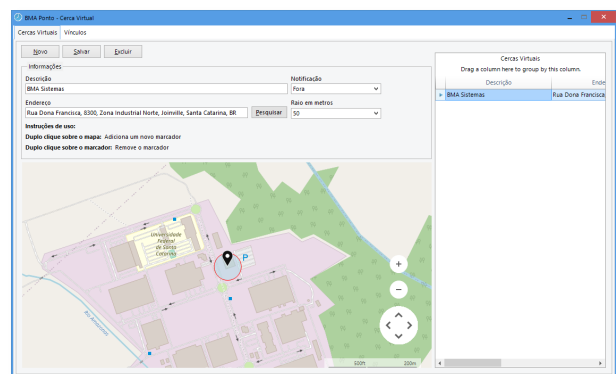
BMA Ponto - Cerca Virtual

Cercas Virtuais | Vínculos

Novo | Salvar | Excluir

Informações

Descrição
BMA Sistemas

Notificação
Fora

Endereço
Rua Dona Francisca, 8300, Zona Industrial Norte, Joinville, Santa Catarina, BR

Pesquisar

Raio em metros
50

Instruções de uso:
Duplo clique sobre o mapa: Adiciona um novo marcador
Duplo clique sobre o marcador: Remove o marcador

Universidade Federal de Santa Catarina

P

Rua Pomerode

+
−

500ft
200m

Cercas Virtuais
Drag a column here to group by this column.

| Descrição | Ende |
|---|---|
| BMA Sistemas | Rua Dona Francisca |